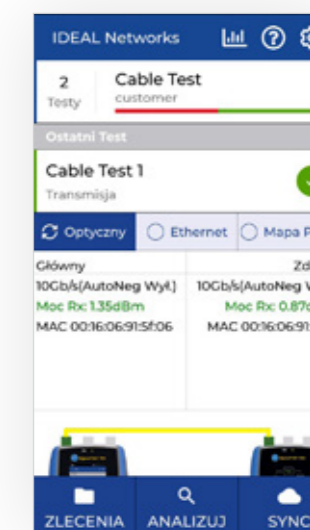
IDEAL Networks

2
Testy

Cable Test
customer

Ostatni Test

Cable Test 1
Transmisja

Optyczny
Ethernet
Mapa P

Główny
10Gb/s[AutoNeg Wył.]
Moc Rx: 1.35dBm
MAC 00:16:06:91:5f:06

Zd
10Gb/s[AutoNeg W
Moc Rx: 0.87d
MAC 00:16:06:91:

ZLECENIA
ANALIZUJ
SYNC